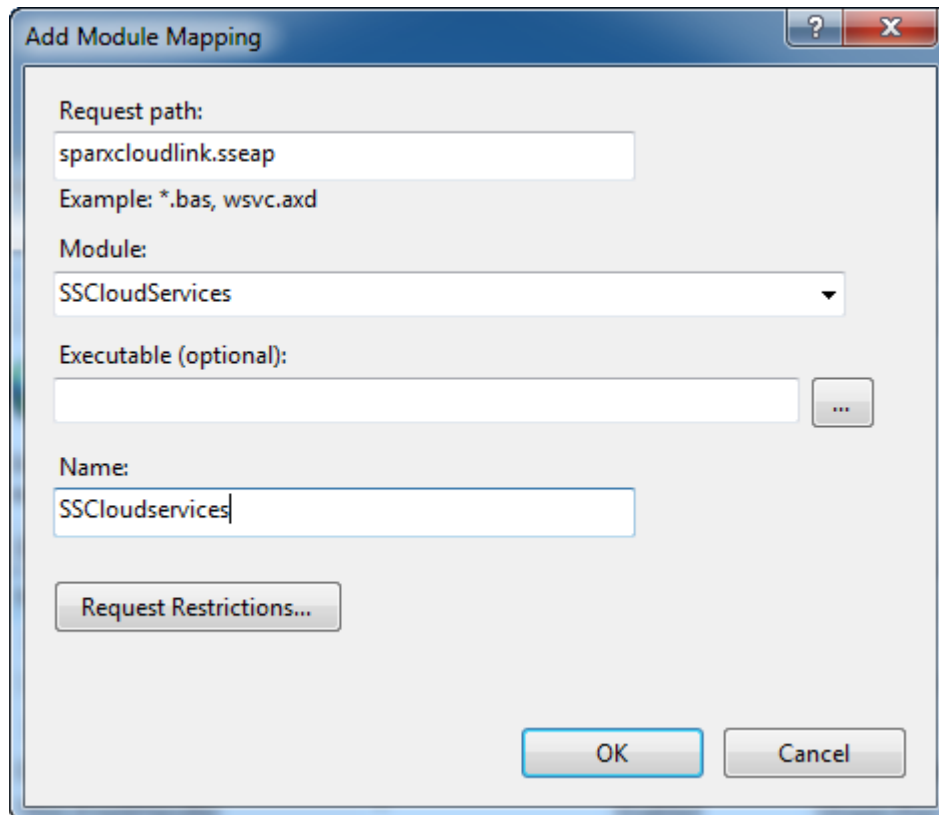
Add Module Mapping

?

X

Request path:

sparxcloudlink.sseap

Example: *.bas, wsvc.axd

Module:

SSCloudServices

Executable (optional):

...

Name:

SSCloudservices

Request Restrictions...

OK

Cancel